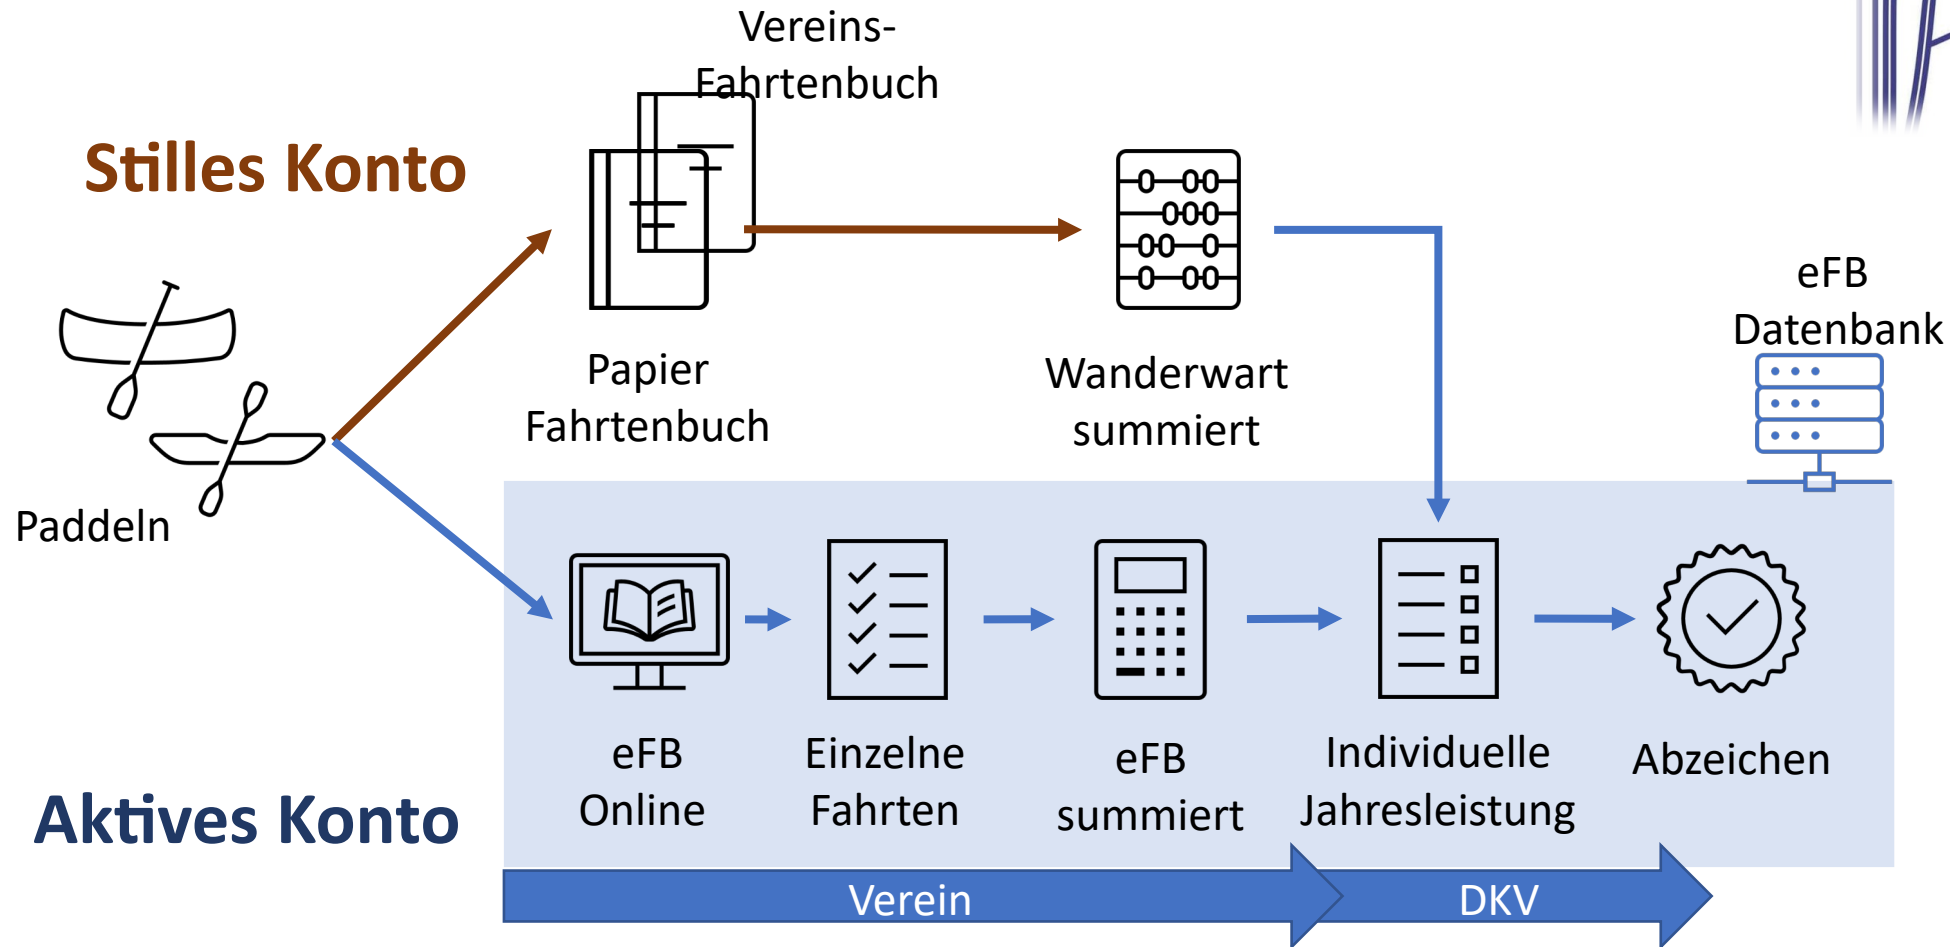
Stilles Konto

Vereins-Fahrtenbuch

Paddeln

Papier Fahrtenbuch

Wanderwart summiert

eFB Datenbank

eFB Online

Einzelne Fahrten

eFB summiert

Individuelle Jahresleistung

Abzeichen

Aktives Konto

Verein

DKV